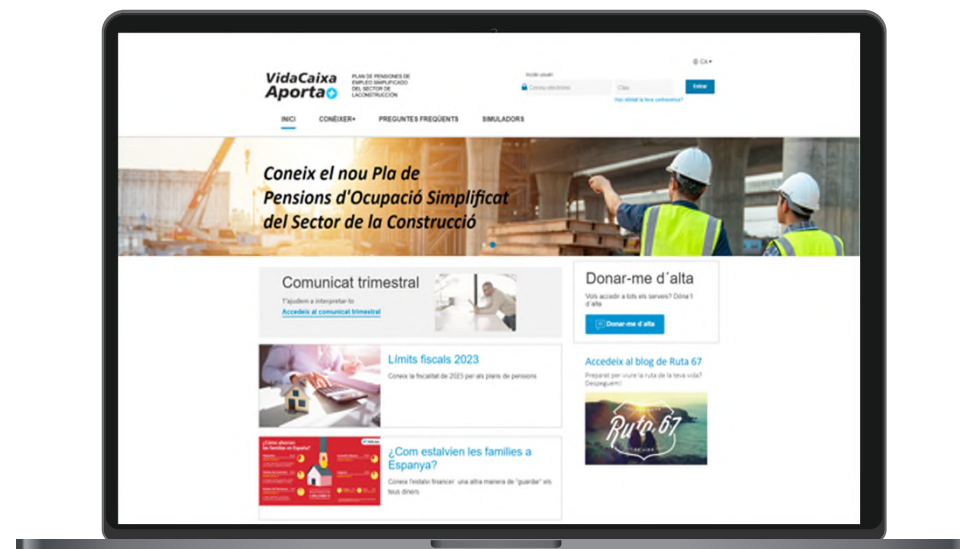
VidaCaixa Aporta+

PLAN DE PENSIONES DE EMPLEO SIMPLIFICADO DEL SECTOR DE LA CONSTRUCCIÓN

CA

Accés usuari

Correu electrònic

Clau

Entrar

Has oblidat la teva contrasenya?

INICI CONÈIXER+ PREGUNTES FREQÜENTS SIMULADORS

Coneix el nou Pla de Pensions d'Ocupació Simplificat del Sector de la Construcció

Comunicat trimestral

T'ajudem a interpretar-lo

Accedeix al comunicat trimestral

Donar-me d´alta

Vols accedir a tots els serveis? Dóna't d'alta

Donar-me d'alta

Límits fiscals 2023

Coneix la fiscalitat de 2023 per als plans de pensions

Accedeix al blog de Ruta 67

Preparat per viure la ruta de la teva vida? Despeguem!

Ruta 67

¿Cómo ahorran las familias en España?

¿Com estalvien les famílies a Espanya?

Coneix l'estalvi financer: una altra manera de "guardar" els teus diners